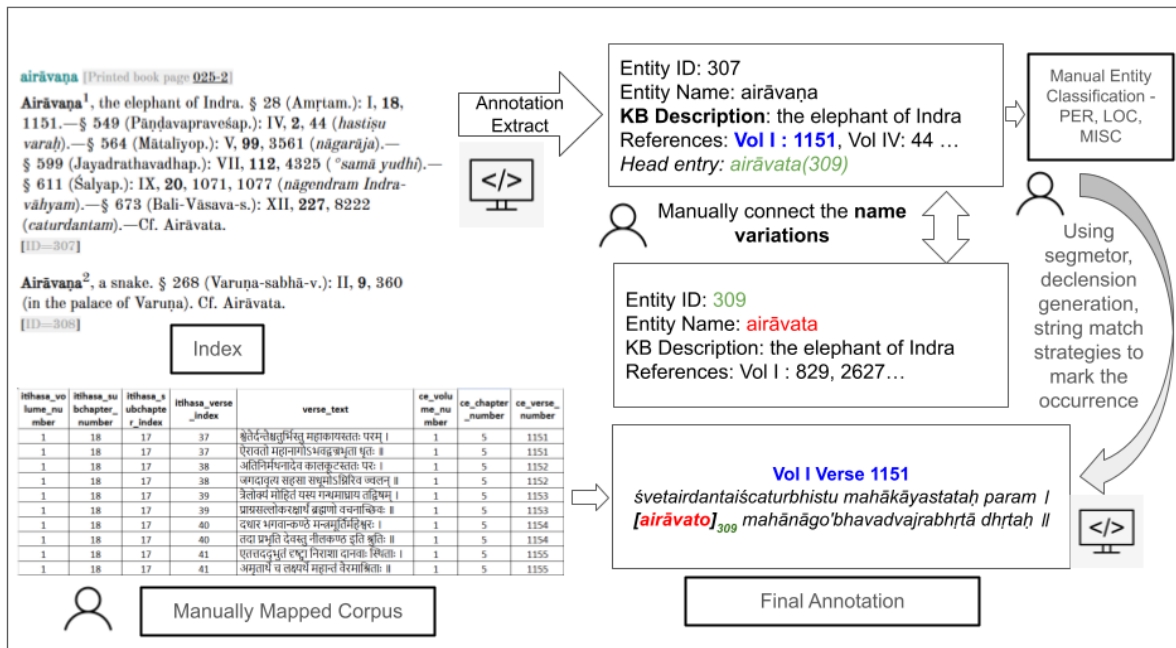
airāvaṇa [Printed book page 025-2]

Airāvaṇa$^1$, the elephant of Indra. § 28 (Amṛtam.): I, 18, 1151.—§ 549 (Pāṇḍavapraveśap.): IV, 2, 44 (hastiṣu varaḥ).—§ 564 (Mātaliyop.): V, 99, 3561 (nāgarāja).—§ 599 (Jayadrathavadhap.): VII, 112, 4325 (°samā yudhi).—§ 611 (Śalyap.): IX, 20, 1071, 1077 (nāgendram Indravāhyam).—§ 673 (Bali-Vāsava-s.): XII, 227, 8222 (caturdantam).—Cf. Airāvata.
[ID=307]

Airāvaṇa$^2$, a snake. § 268 (Varuṇa-sabhā-v.): II, 9, 360 (in the palace of Varuṇa). Cf. Airāvata.
[ID=308]

Index

| itihasa_volume_number | itihasa_subchapter_number | itihasa_subchapter_index | itihasa_verse_index | verse_text | ce_volume_number | ce_chapter_number | ce_verse_number |
|---|---|---|---|---|---|---|---|
| 1 | 18 | 17 | 37 | श्वेतैर्दन्तैश्चतुर्भिस्तु महाकायस्ततः परम् । | 1 | 5 | 1151 |
| 1 | 18 | 17 | 37 | ऐरावतो महानागोऽभवद्वज्रभृता धृतः ॥ | 1 | 5 | 1151 |
| 1 | 18 | 17 | 38 | अतिनिर्मथनादेव कालकूटस्ततः परः । | 1 | 5 | 1152 |
| 1 | 18 | 17 | 38 | जगदावृत्य सहसा सधूमोऽग्निरिव ज्वलन् ॥ | 1 | 5 | 1152 |
| 1 | 18 | 17 | 39 | त्रैलोक्यं मोहितं यस्य गन्धमाघ्राय तद्विषम् । | 1 | 5 | 1153 |
| 1 | 18 | 17 | 39 | प्राग्रसल्लोकरक्षार्थं ब्रह्मणो वचनाच्छिवः ॥ | 1 | 5 | 1153 |
| 1 | 18 | 17 | 40 | दधार भगवान्कण्ठे मन्त्रमूर्तिर्महेश्वरः । | 1 | 5 | 1154 |
| 1 | 18 | 17 | 40 | तदा प्रभृति देवस्तु नीलकण्ठ इति श्रुतिः ॥ | 1 | 5 | 1154 |
| 1 | 18 | 17 | 41 | एतत्तदद्भुतं दृष्ट्वा निराशा दानवाः स्थिताः । | 1 | 5 | 1155 |
| 1 | 18 | 17 | 41 | अमृतार्थे च लक्ष्म्यर्थे महान्तं वैरमाश्रिताः ॥ | 1 | 5 | 1155 |

Manually Mapped Corpus

Annotation Extract

Entity ID: 307
Entity Name: airāvaṇa
KB Description: the elephant of Indra
References: Vol I : 1151, Vol IV: 44 …
Head entry: airāvata(309)

Manual Entity Classification - PER, LOC, MISC

Manually connect the name variations

Entity ID: 309
Entity Name: airāvata
KB Description: the elephant of Indra
References: Vol I : 829, 2627…

Using segmetor, declension generation, string match strategies to mark the occurrence

Vol I Verse 1151
śvetairdantaiścaturbhistu mahākāyastataḥ param |
[airāvato]$_{309}$ mahānāgo'bhavadvajrabhṛtā dhṛtaḥ ||

Final Annotation